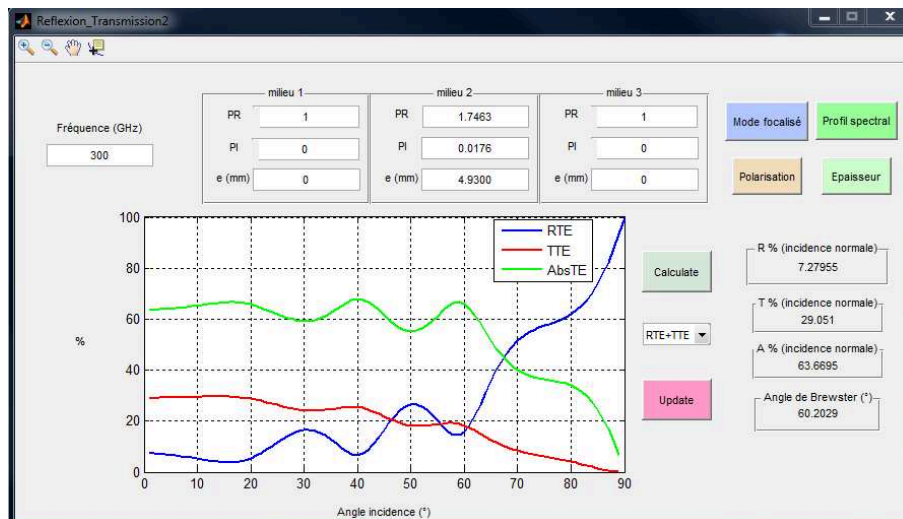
Reflexion_Transmission2

Fréquence (GHz)
300

milieu 1
PR 1
PI 0
e (mm) 0

milieu 2
PR 1.7463
PI 0.0176
e (mm) 4.9300

milieu 3
PR 1
PI 0
e (mm) 0

Mode focalisé
Profil spectral
Polarisation
Epaisseur

RTE
TTE
AbsTE

100
80
60
40
20
0
%
0 10 20 30 40 50 60 70 80 90
Angle incidence (°)

Calculate
RTE+TTE
Update

R % (incidence normale)
7.27955
T % (incidence normale)
29.051
A % (incidence normale)
63.6695
Angle de Brewster (°)
60.2029